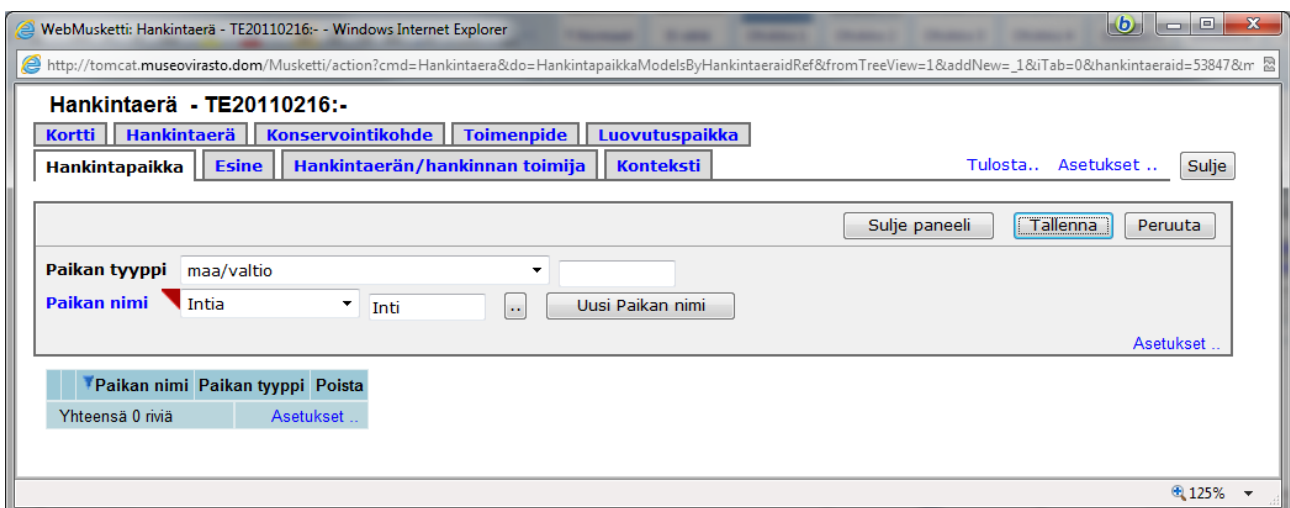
WebMusketti: Hankintaerä - TE20110216:- - Windows Internet Explorer

http://tomcat.museovirasto.dom/Musketti/action?cmd=Hankintaera&do=HankintapaikkaModelsByHankintaeraidRef&fromTreeView=1&addNew=_1&iTab=0&hankintaeraid=53847&m

Hankintaerä - TE20110216:-

Kortti | Hankintaerä | Konservointikohde | Toimenpide | Luovutuspaikka

Hankintapaikka | Esine | Hankintaerän/hankinnan toimija | Konteksti

Tulosta.. Asetukset .. Sulje

Sulje paneeli | Tallenna | Peruuta

Paikan tyyppi maa/valtio

Paikan nimi Intia Inti .. Uusi Paikan nimi

Asetukset ..

| | Paikan nimi | Paikan tyyppi | Poista |
|---|---|---|---|
| Yhteensä 0 riviä | | Asetukset .. | |

125%